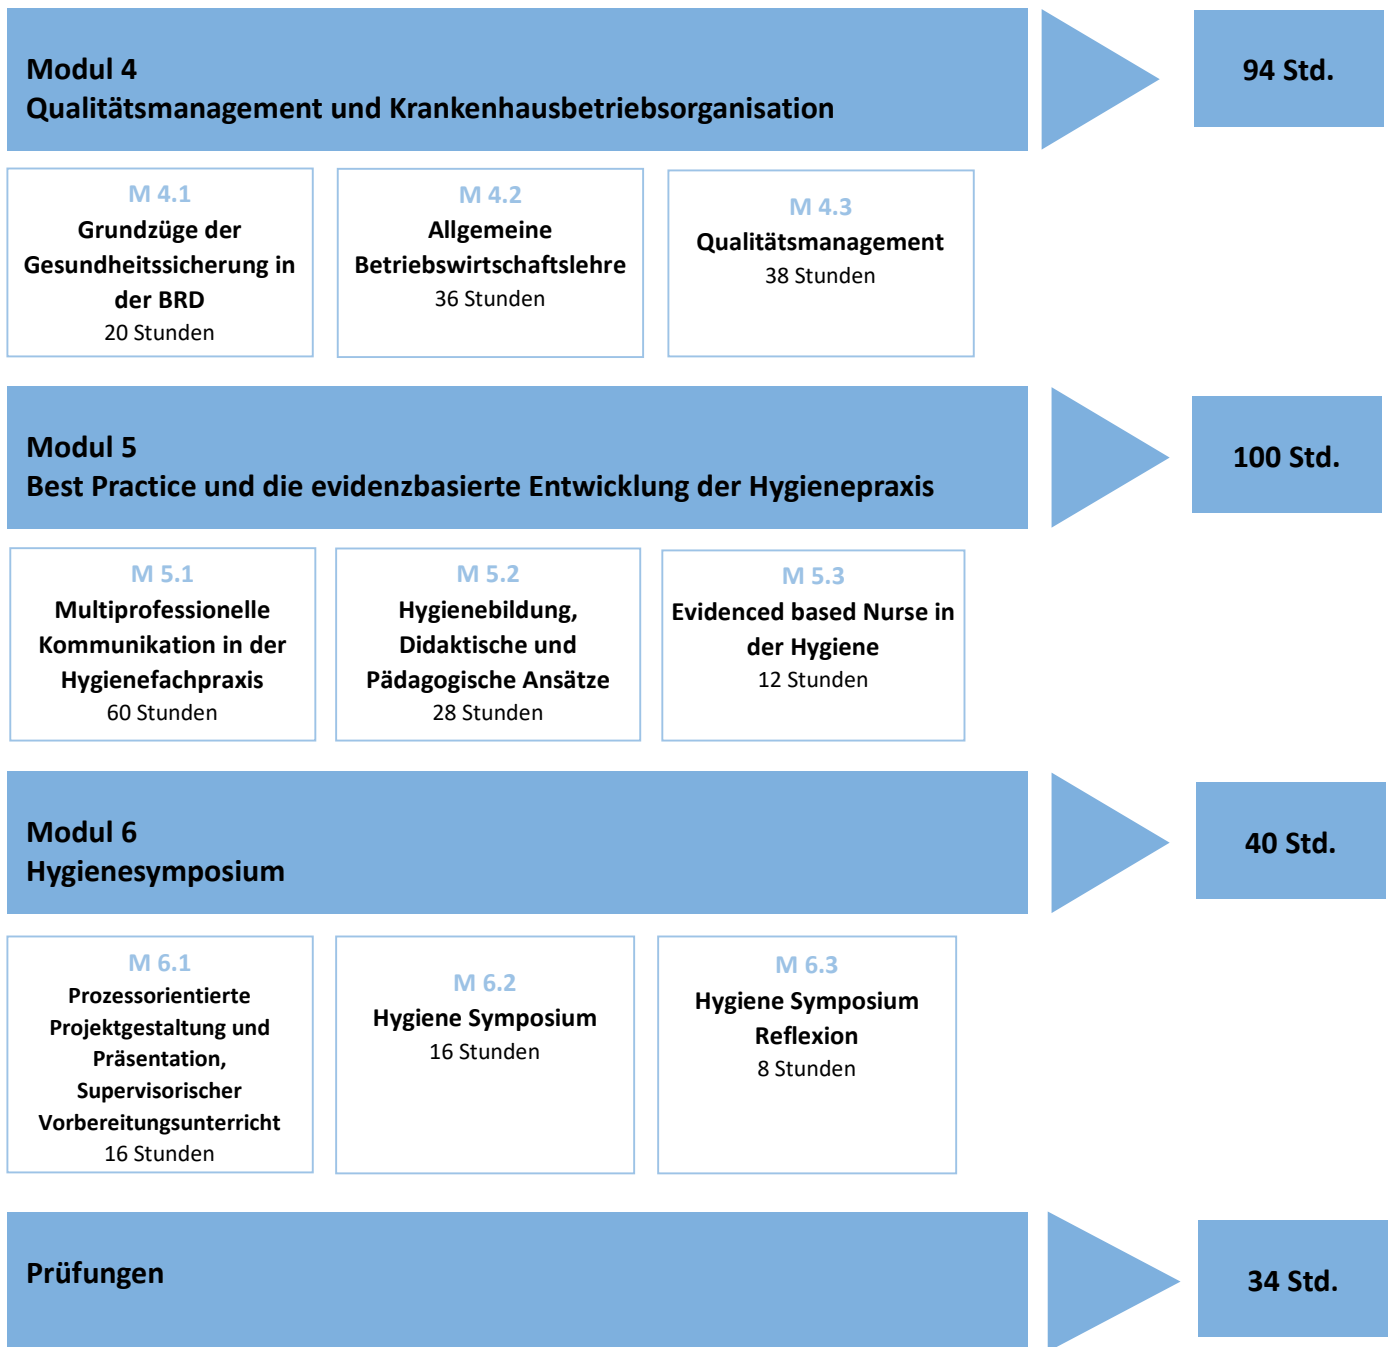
Modul 4
Qualitätsmanagement und Krankenhausbetriebsorganisation

94 Std.

M 4.1
Grundzüge der Gesundheitssicherung in der BRD
20 Stunden

M 4.2
Allgemeine Betriebswirtschaftslehre
36 Stunden

M 4.3
Qualitätsmanagement
38 Stunden

Modul 5
Best Practice und die evidenzbasierte Entwicklung der Hygienepraxis

100 Std.

M 5.1
Multiprofessionelle Kommunikation in der Hygienefachpraxis
60 Stunden

M 5.2
Hygienebildung, Didaktische und Pädagogische Ansätze
28 Stunden

M 5.3
Evidenced based Nurse in der Hygiene
12 Stunden

Modul 6
Hygienesymposium

40 Std.

M 6.1
Prozessorientierte Projektgestaltung und Präsentation, Supervisorischer Vorbereitungsunterricht
16 Stunden

M 6.2
Hygiene Symposium
16 Stunden

M 6.3
Hygiene Symposium Reflexion
8 Stunden

Prüfungen

34 Std.